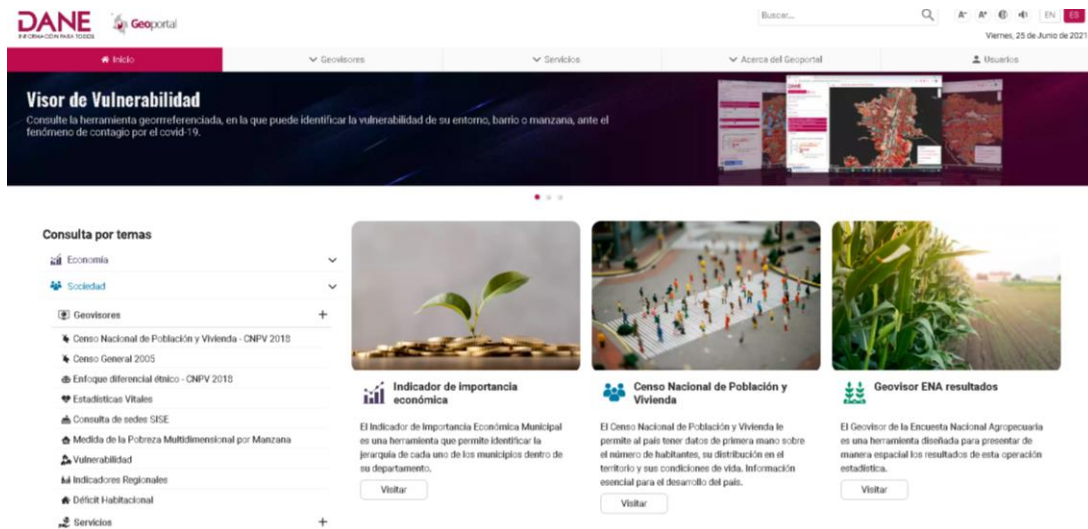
DANE
INFORMACIÓN PARA TODOS

Geoportal

Buscar...

A⁻ A⁺ EN ES

Viernes, 25 de Junio de 2021

Inicio

Geovisores

Servicios

Acerca del Geoportal

Usuarios

Visor de Vulnerabilidad

Consulte la herramienta georreferenciada, en la que puede identificar la vulnerabilidad de su entorno, barrio o manzana, ante el fenómeno de contagio por el covid-19.

Consulta por temas

Economía

Sociedad

Geovisores

Censo Nacional de Población y Vivienda - CNPV 2018

Censo General 2005

Enfoque diferencial étnico - CNPV 2018

Estadísticas Vitales

Consulta de sedes SISE

Medida de la Pobreza Multidimensional por Manzana

Vulnerabilidad

Indicadores Regionales

Déficit Habitacional

Servicios

Indicador de importancia económica

El Indicador de Importancia Económica Municipal es una herramienta que permite identificar la jerarquía de cada uno de los municipios dentro de su departamento.

Visitar

Censo Nacional de Población y Vivienda

El Censo Nacional de Población y Vivienda le permite al país tener datos de primera mano sobre el número de habitantes, su distribución en el territorio y sus condiciones de vida. Información esencial para el desarrollo del país.

Visitar

Geovisor ENA resultados

El Geovisor de la Encuesta Nacional Agropecuaria es una herramienta diseñada para presentar de manera espacial los resultados de esta operación estadística.

Visitar